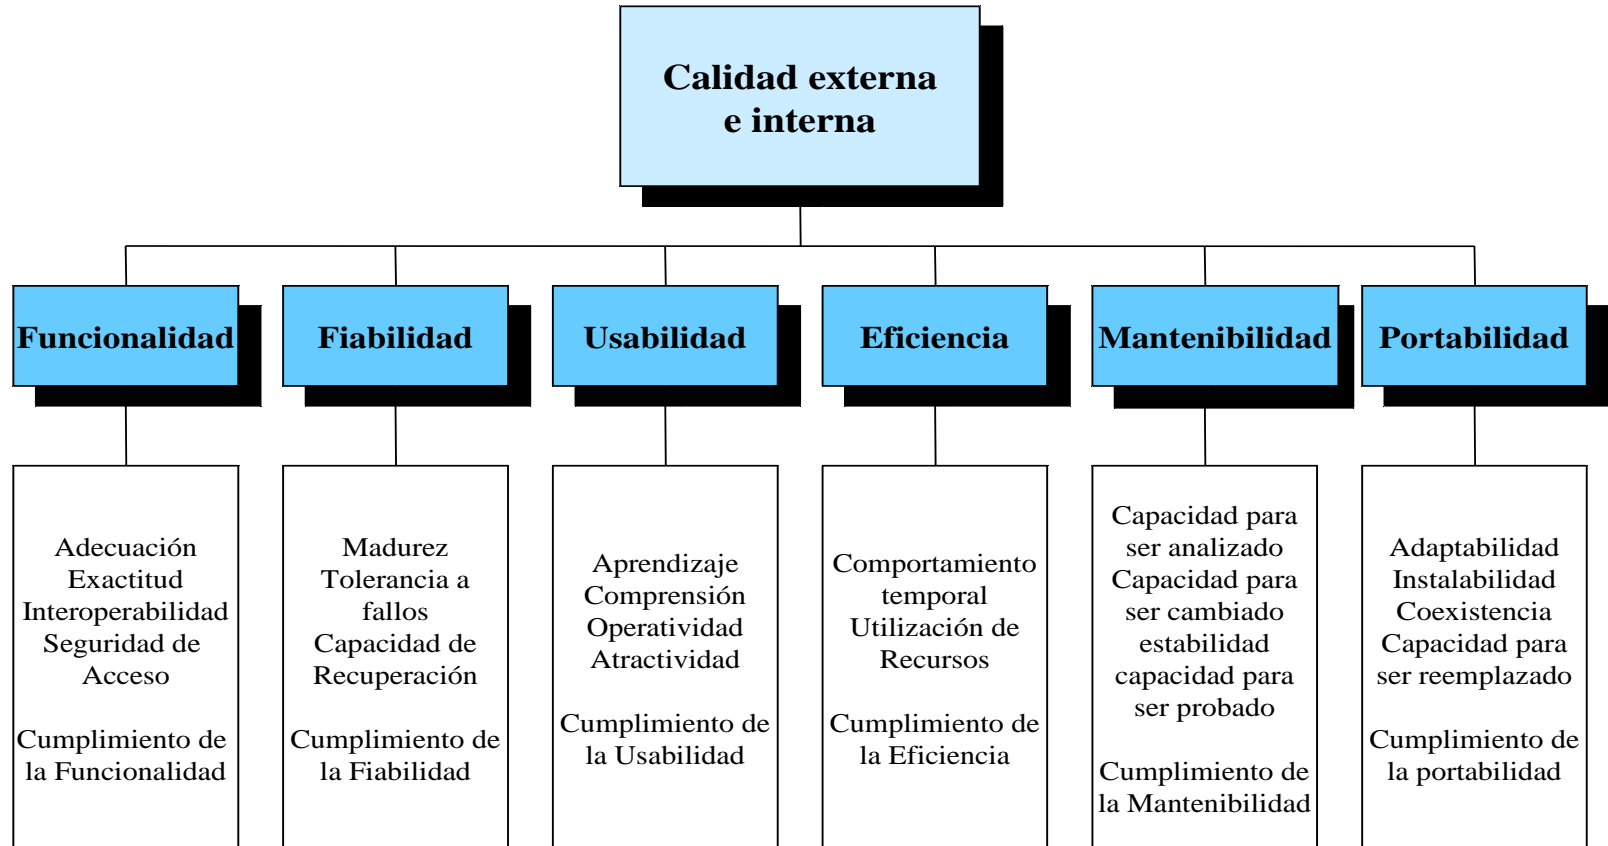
Calidad externa e interna

Funcionalidad

Adecuación
Exactitud
Interoperabilidad
Seguridad de Acceso

Cumplimiento de la Funcionalidad

Fiabilidad

Madurez
Tolerancia a fallos
Capacidad de Recuperación

Cumplimiento de la Fiabilidad

Usabilidad

Aprendizaje
Comprensión
Operatividad
Atractividad

Cumplimiento de la Usabilidad

Eficiencia

Comportamiento temporal
Utilización de Recursos

Cumplimiento de la Eficiencia

Mantenibilidad

Capacidad para ser analizado
Capacidad para ser cambiado
estabilidad
capacidad para ser probado

Cumplimiento de la Mantenibilidad

Portabilidad

Adaptabilidad
Instalabilidad
Coexistencia
Capacidad para ser reemplazado

Cumplimiento de la portabilidad